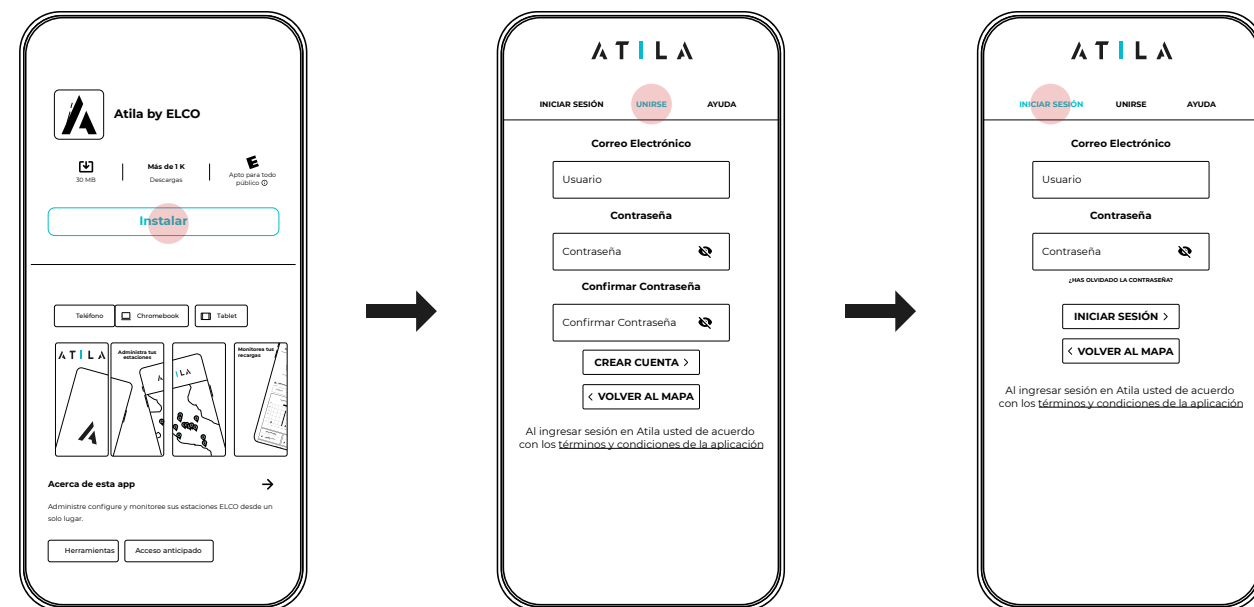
Atila by ELCO

30 MB

Más de 1 K
Descargas

E
Apto para todo público ⓘ

Instalar

Teléfono
Chromebook
Tablet

ATILA
Administra tus estaciones
ATILA
Monitorea tus recargas

Acerca de esta app

Administre configure y monitoree sus estaciones ELCO desde un solo lugar.

Herramientas
Acceso anticipado

ATILA

INICIAR SESIÓN
UNIRSE
AYUDA

Correo Electrónico

Usuario

Contraseña

Contraseña

Confirmar Contraseña

Confirmar Contraseña

CREAR CUENTA >

< VOLVER AL MAPA

Al ingresar sesión en Atila usted de acuerdo con los términos y condiciones de la aplicación

ATILA

INICIAR SESIÓN
UNIRSE
AYUDA

Correo Electrónico

Usuario

Contraseña

Contraseña

¿HAS OLVIDADO LA CONTRASEÑA?

INICIAR SESIÓN >

< VOLVER AL MAPA

Al ingresar sesión en Atila usted de acuerdo con los términos y condiciones de la aplicación